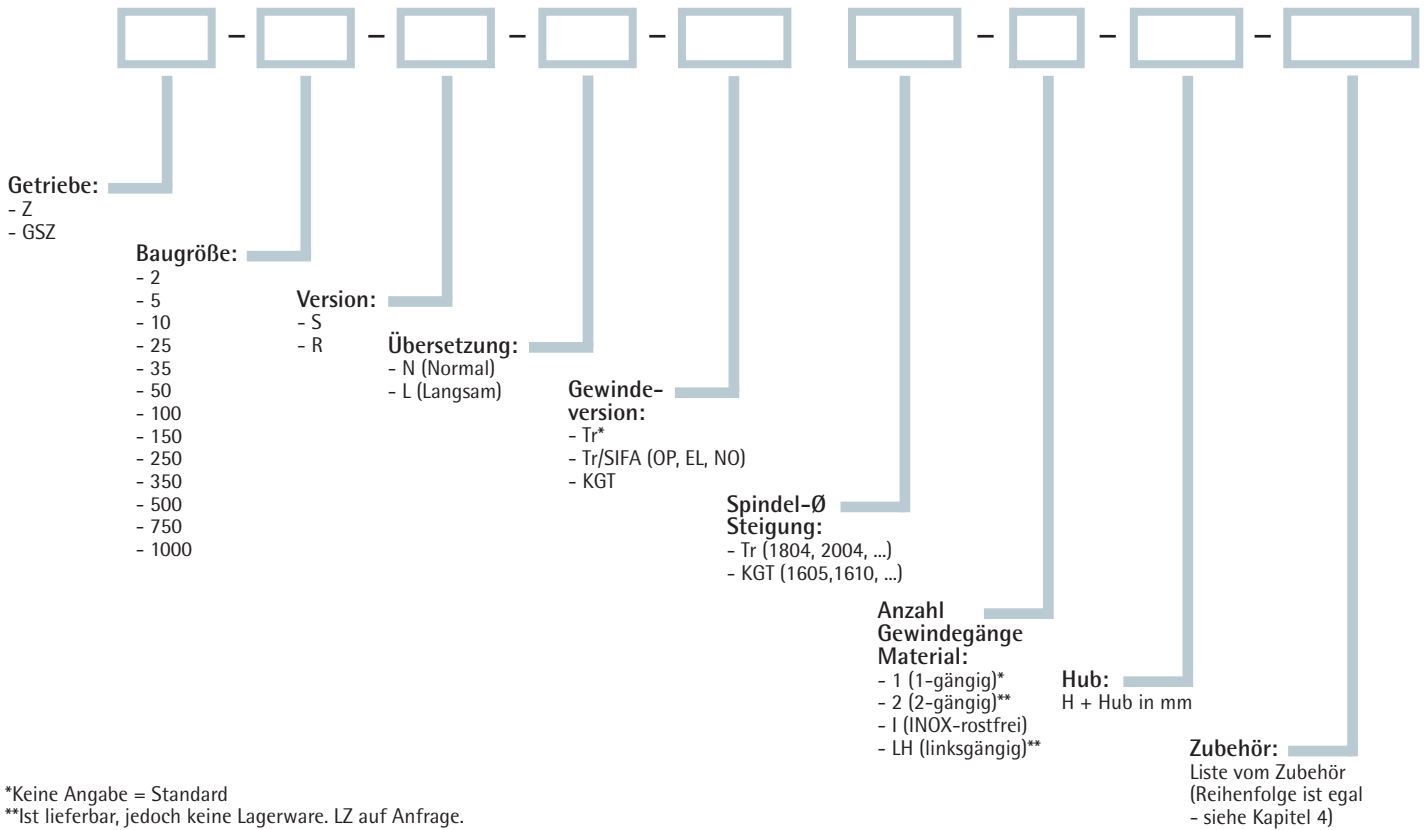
– – – – – – –

Getriebe:
- Z
- GSZ

Baugröße:
- 2
- 5
- 10
- 25
- 35
- 50
- 100
- 150
- 250
- 350
- 500
- 750
- 1000

Version:
- S
- R

Übersetzung:
- N (Normal)
- L (Langsam)

Gewindeversion:
- Tr*
- Tr/SIFA (OP, EL, NO)
- KGT

Spindel-Ø
Steigung:
- Tr (1804, 2004, ...)
- KGT (1605,1610, ...)

Anzahl
Gewindegänge
Material:
- 1 (1-gängig)*
- 2 (2-gängig)**
- I (INOX-rostfrei)
- LH (linksgängig)**

Hub:
H + Hub in mm

Zubehör:
Liste vom Zubehör (Reihenfolge ist egal - siehe Kapitel 4)

*Keine Angabe = Standard
**Ist lieferbar, jedoch keine Lagerware. LZ auf Anfrage.